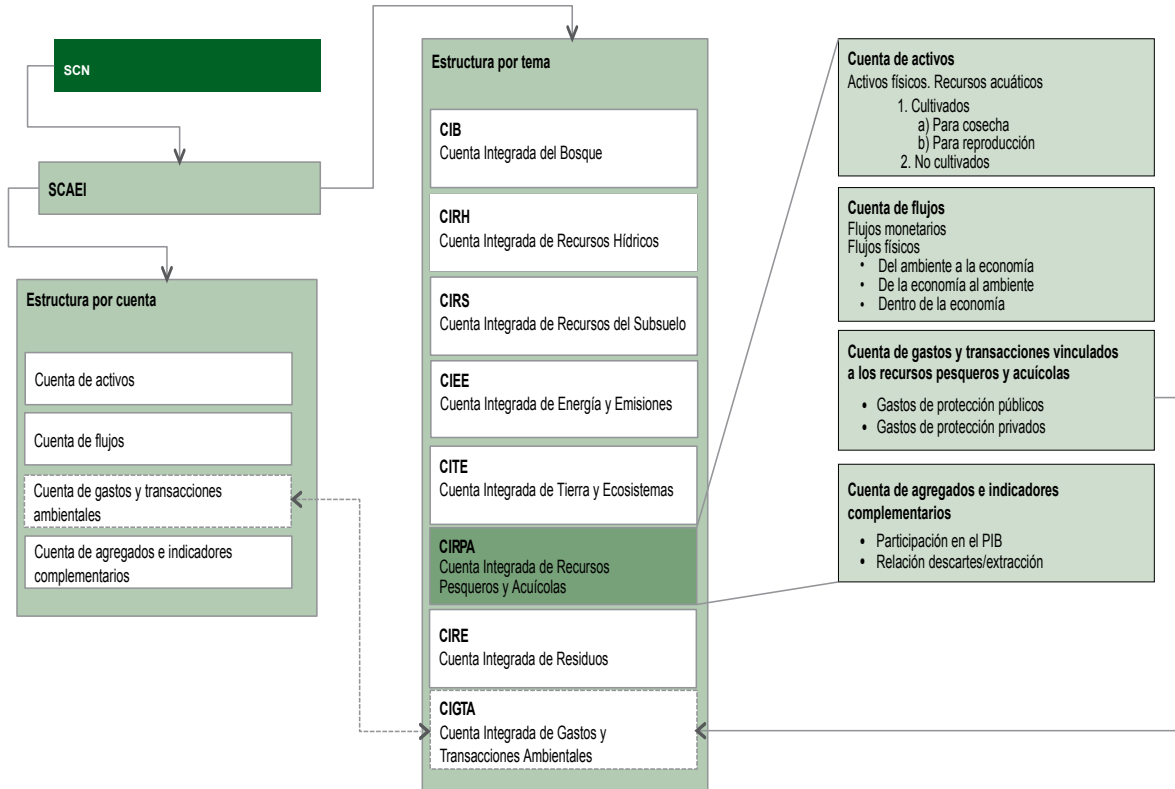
SCN

SCAEI

Estructura por cuenta

Cuenta de activos

Cuenta de flujos

Cuenta de gastos y transacciones ambientales

Cuenta de agregados e indicadores complementarios

Estructura por tema

CIB
Cuenta Integrada del Bosque

CIRH
Cuenta Integrada de Recursos Hídricos

CIRS
Cuenta Integrada de Recursos del Subsuelo

CIEE
Cuenta Integrada de Energía y Emisiones

CITE
Cuenta Integrada de Tierra y Ecosistemas

CIRPA
Cuenta Integrada de Recursos Pesqueros y Acuícolas

CIRE
Cuenta Integrada de Residuos

CIGTA
Cuenta Integrada de Gastos y Transacciones Ambientales

Cuenta de activos
Activos físicos. Recursos acuáticos
1. Cultivados
a) Para cosecha
b) Para reproducción
2. No cultivados

Cuenta de flujos
Flujos monetarios
Flujos físicos
• Del ambiente a la economía
• De la economía al ambiente
• Dentro de la economía

Cuenta de gastos y transacciones vinculados a los recursos pesqueros y acuícolas
• Gastos de protección públicos
• Gastos de protección privados

Cuenta de agregados e indicadores complementarios
• Participación en el PIB
• Relación descartes/extracción